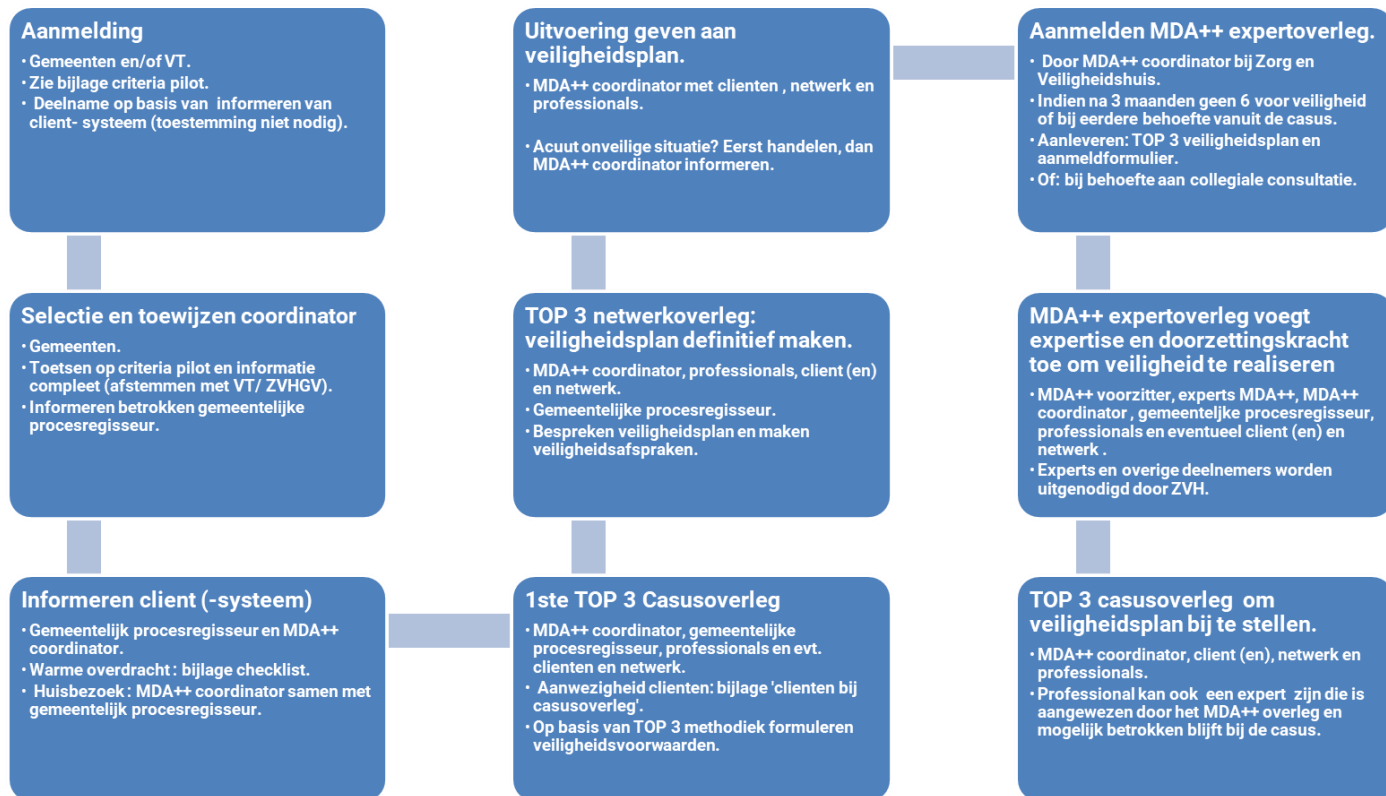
Aanmelding

• Gemeenten en/of VT.
• Zie bijlage criteria pilot.
• Deelname op basis van informeren van client- systeem (toestemming niet nodig).

Selectie en toewijzen coordinator

• Gemeenten.
• Toetsen op criteria pilot en informatie compleet (afstemmen met VT/ ZVHGV).
• Informeren betrokken gemeentelijke procesregisseur.

Informeren client (-systeem)

• Gemeentelijk procesregisseur en MDA++ coordinator.
• Warme overdracht : bijlage checklist.
• Huisbezoek : MDA++ coordinator samen met gemeentelijk procesregisseur.

Uitvoering geven aan veiligheidsplan.

• MDA++ coordinator met clienten , netwerk en professionals.

• Acuut onveilige situatie? Eerst handelen, dan MDA++ coordinator informeren.

TOP 3 netwerkoverleg: veiligheidsplan definitief maken.

• MDA++ coordinator, professionals, client (en) en netwerk.
• Gemeentelijke procesregisseur.
• Bespreken veiligheidsplan en maken veiligheidsafspraken.

1ste TOP 3 Casusoverleg

• MDA++ coordinator, gemeentelijke procesregisseur, professionals en evt. clienten en netwerk.
• Aanwezigheid clienten: bijlage 'clienten bij casusoverleg'.
• Op basis van TOP 3 methodiek formuleren veiligheidsvoorwaarden.

Aanmelden MDA++ expertoverleg.

• Door MDA++ coordinator bij Zorg en Veiligheidshuis.
• Indien na 3 maanden geen 6 voor veiligheid of bij eerdere behoefte vanuit de casus.
• Aanleveren: TOP 3 veiligheidsplan en aanmeldformulier.
• Of: bij behoefte aan collegiale consultatie.

MDA++ expertoverleg voegt expertise en doorzettingskracht toe om veiligheid te realiseren

• MDA++ voorzitter, experts MDA++, MDA++ coordinator , gemeentelijke procesregisseur, professionals en eventueel client (en) en netwerk .
• Experts en overige deelnemers worden uitgenodigd door ZVH.

TOP 3 casusoverleg om veiligheidsplan bij te stellen.

• MDA++ coordinator, client (en), netwerk en professionals.
• Professional kan ook een expert zijn die is aangewezen door het MDA++ overleg en mogelijk betrokken blijft bij de casus.